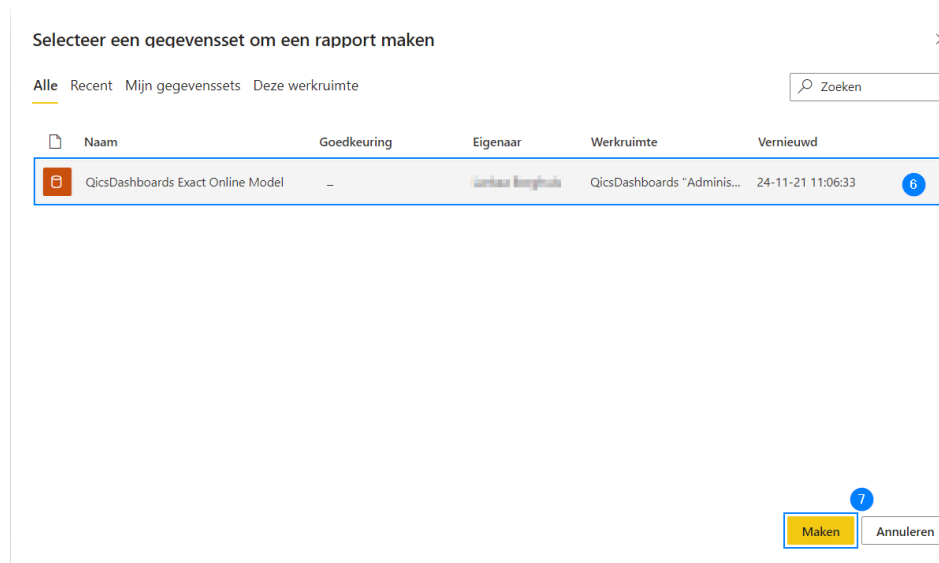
Selecteer een gegevensset om een rapport maken

Alle Recent Mijn gegevenssets Deze werkruimte

Zoeken

| | Naam | Goedkeuring | Eigenaar | Werkruimte | Vernieuwd |
|---|---|---|---|---|---|
| | QicsDashboards Exact Online Model | – | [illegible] | QicsDashboards "Adminis... | 24-11-21 11:06:33 |

6

7

Maken Annuleren